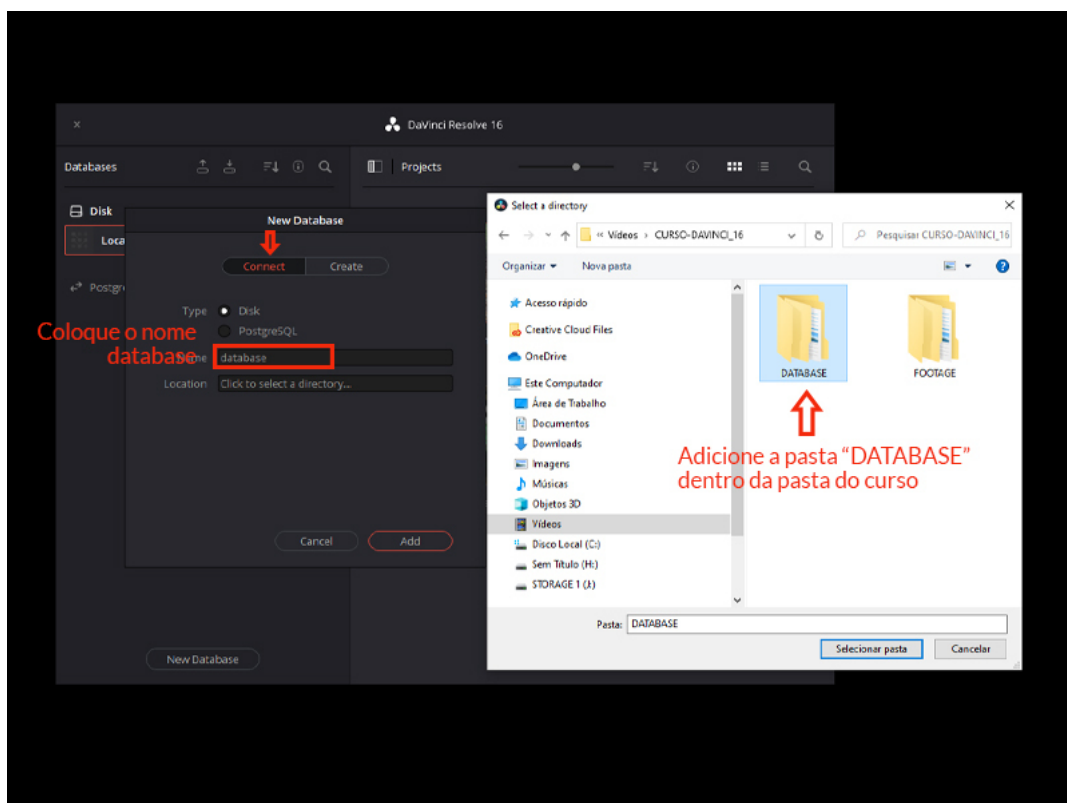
×

DaVinci Resolve 16

Databases

Projects

Disk

Loca

Postgre

New Database

Connect

Create

Type

Disk

PostgreSQL

Coloque o nome database

ame

database

Location

Click to select a directory...

Cancel

Add

New Database

Select a directory

« Vídeos › CURSO-DAVINCI_16

Pesquisar CURSO-DAVINCI_16

Organizar ▾

Nova pasta

Acesso rápido

Creative Cloud Files

OneDrive

Este Computador

Área de Trabalho

Documentos

Downloads

Imagens

Músicas

Objetos 3D

Vídeos

Disco Local (C:)

Sem Título (H:)

STORAGE 1 (J:)

DATABASE

FOOTAGE

Adicione a pasta “DATABASE” dentro da pasta do curso

Pasta:

DATABASE

Selecionar pasta

Cancelar